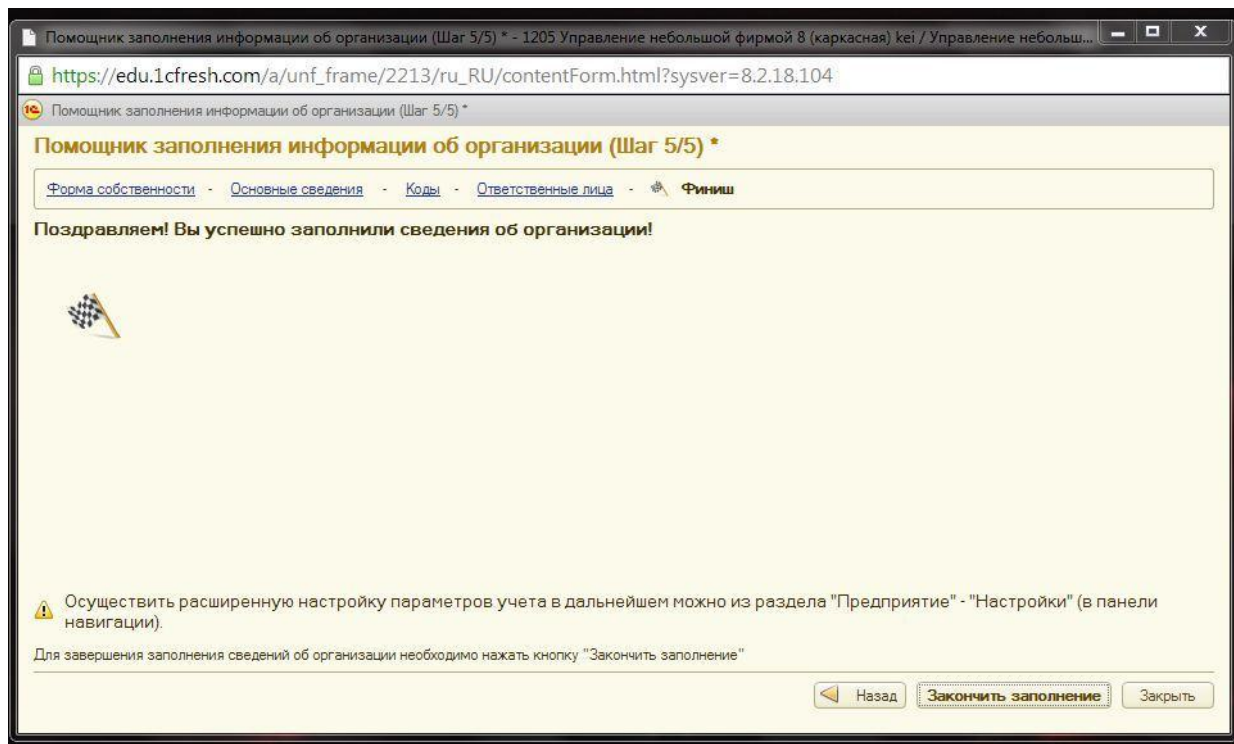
Помощник заполнения информации об организации (Шаг 5/5) * - 1205 Управление небольшой фирмой 8 (каркасная) kei / Управление небольш...

https://edu.1cfresh.com/a/unf_frame/2213/ru_RU/contentForm.html?sysver=8.2.18.104

Помощник заполнения информации об организации (Шаг 5/5) *

Помощник заполнения информации об организации (Шаг 5/5) *

Форма собственности - Основные сведения - Коды - Ответственные лица - Финиш

Поздравляем! Вы успешно заполнили сведения об организации!

Осуществить расширенную настройку параметров учета в дальнейшем можно из раздела "Предприятие" - "Настройки" (в панели навигации).

Для завершения заполнения сведений об организации необходимо нажать кнопку "Закончить заполнение"

Назад Закончить заполнение Закрыть